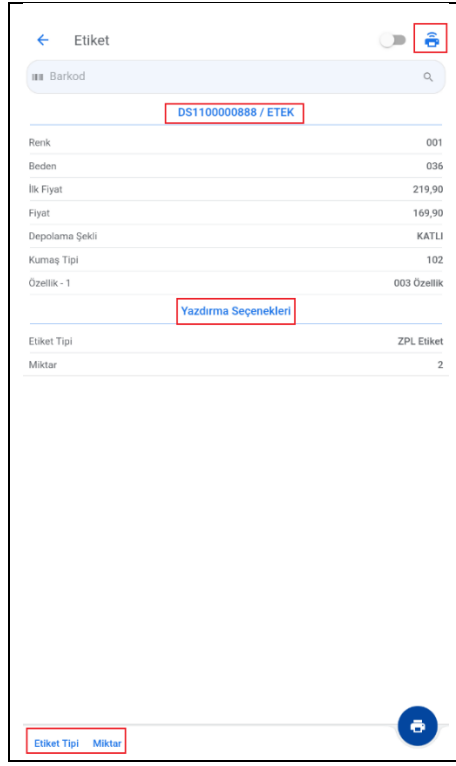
Etiket

Barkod

DS1100000888 / ETEK

| | |
|---|---|
| Renk | 001 |
| Beden | 036 |
| İlk Fiyat | 219,90 |
| Fiyat | 169,90 |
| Depolama Şekli | KATLI |
| Kumaş Tipi | 102 |
| Özellik - 1 | 003 Özellik |

Yazdırma Seçenekleri

| | |
|---|---|
| Etiket Tipi | ZPL Etiket |
| Miktar | 2 |

Etiket Tipi Miktar